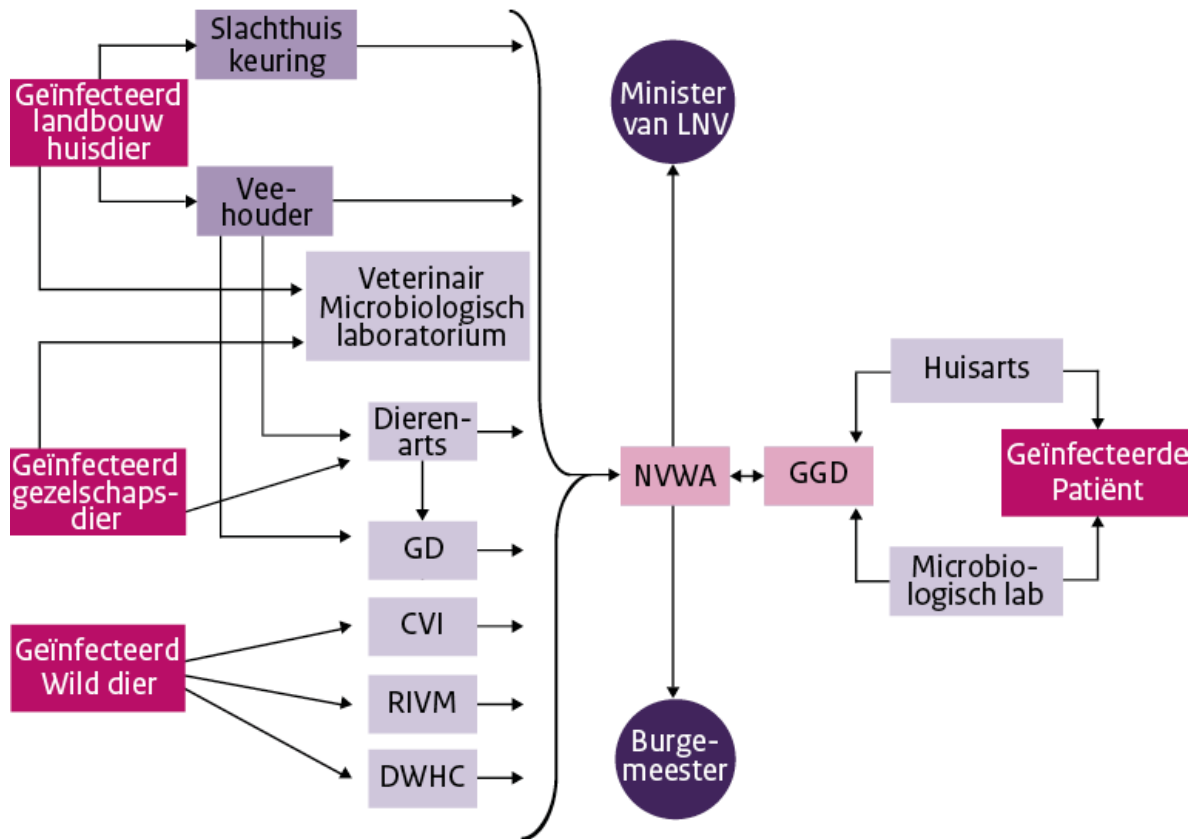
Slachthuis keuring

Geïnfecteerd landbouw huisdier

Vee-houder

Veterinair Microbiologisch laboratorium

Dieren-arts

Geïnfecteerd gezelschaps-dier

GD

CVI

Geïnfecteerd Wild dier

RIVM

DWHC

Minister van LNV

NVWA

GGD

Huisarts

Geïnfecteerde Patiënt

Microbio-logisch lab

Burge-meester